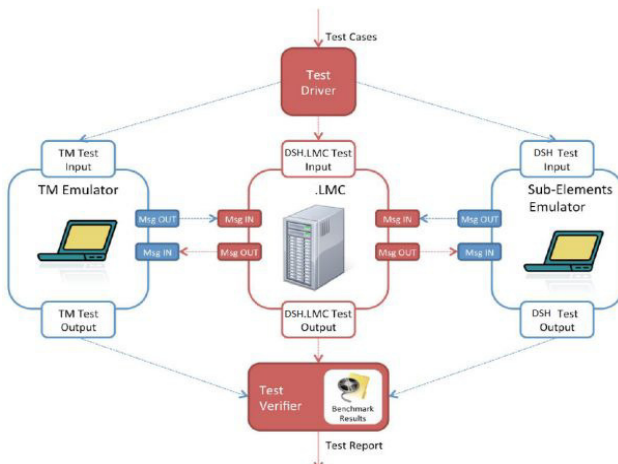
Test Cases

Test Driver

TM Test Input

DSH.LMC Test Input

DSH Test Input

TM Emulator

.LMC

Sub-Elements Emulator

Msg OUT

Msg IN

Msg IN

Msg OUT

Msg IN

Msg OUT

Msg OUT

Msg IN

TM Test Output

DSH.LMC Test Output

DSH Test Output

Test Verifier

Benchmark Results

Test Report